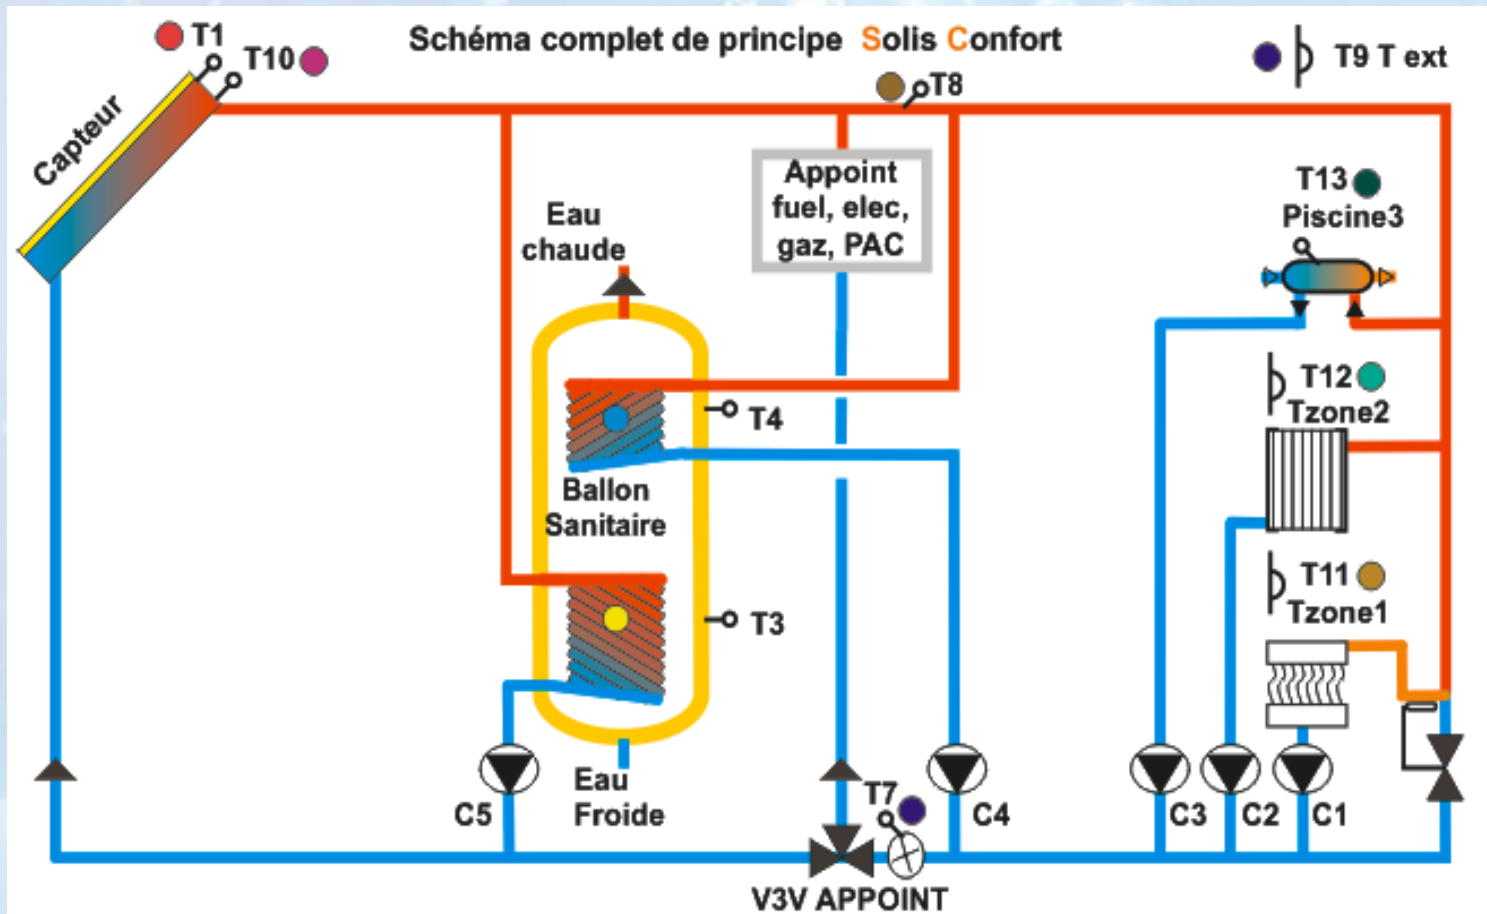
Schéma complet de principe Solis Confort

T1
T10
Capteur
T8
T9 T ext

Eau chaude

Appoint fuel, elec, gaz, PAC

T13
Piscine3

T4

Ballon Sanitaire

T12
Tzone2

T3

T11
Tzone1

C5
Eau Froide
T7
C4
C3
C2
C1

V3V APPOINT